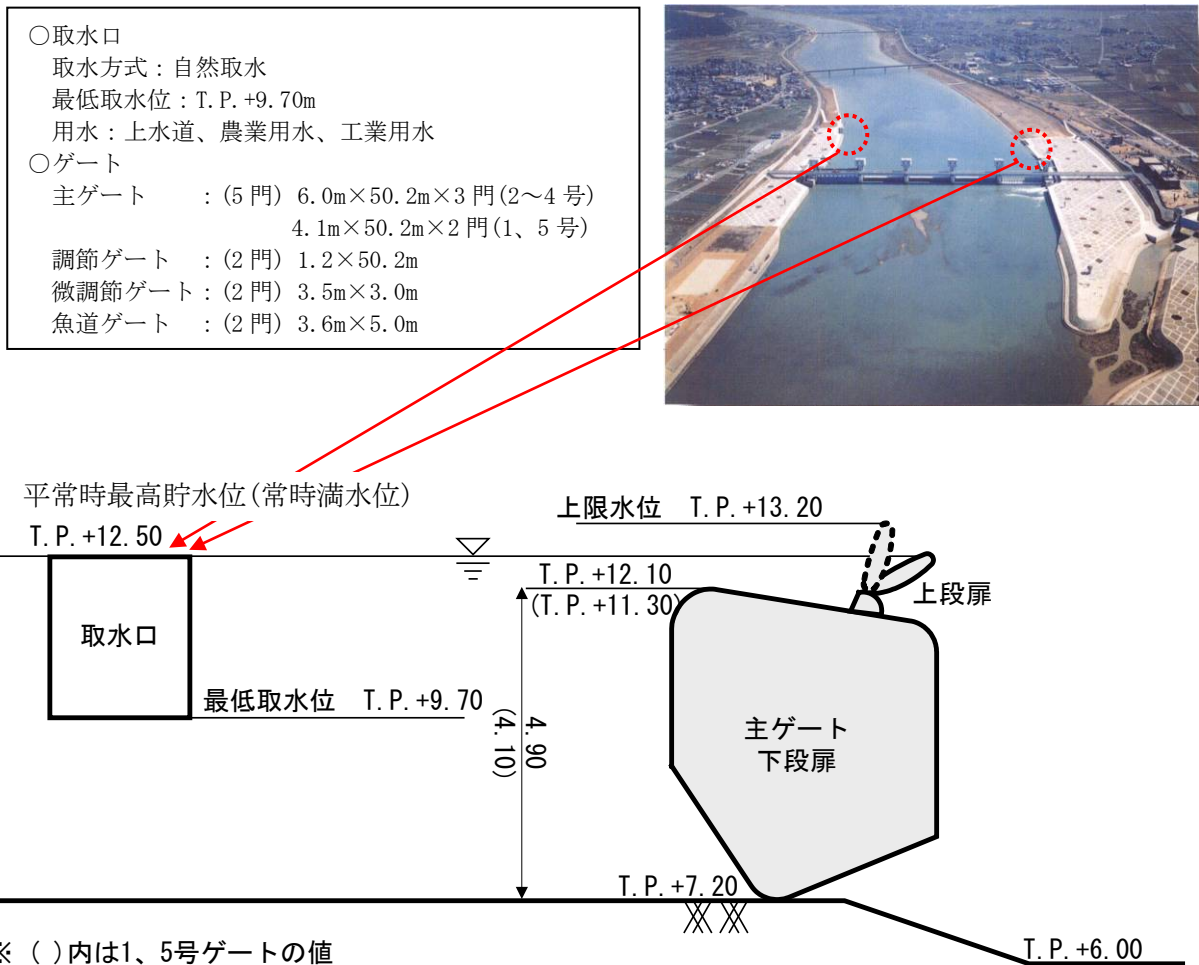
○取水口
取水方式：自然取水
最低取水位：T.P.+9.70m
用水：上水道、農業用水、工業用水
○ゲート
主ゲート　：(5門) 6.0m×50.2m×3門(2～4号)
4.1m×50.2m×2門(1、5号)
調節ゲート　：(2門) 1.2×50.2m
微調節ゲート：(2門) 3.5m×3.0m
魚道ゲート　：(2門) 3.6m×5.0m

平常時最高貯水位(常時満水位)
T.P.+12.50
上限水位　T.P.+13.20
T.P.+12.10
(T.P.+11.30)
上段扉
取水口
最低取水位　T.P.+9.70
4.90
(4.10)
主ゲート
下段扉
T.P.+7.20
T.P.+6.00
※（ ）内は1、5号ゲートの値